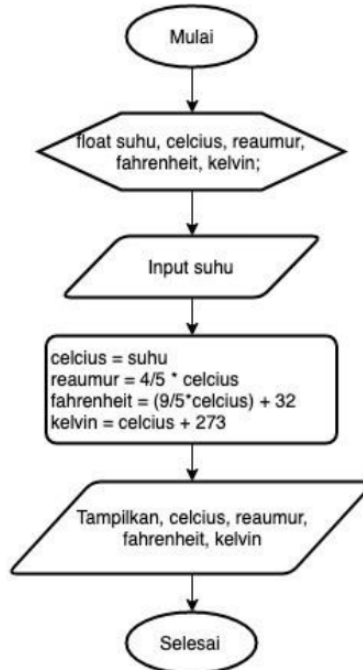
Mulai

float suhu, celcius, reaumur, fahrenheit, kelvin;

Input suhu

celcius = suhu
reaumur = 4/5 * celcius
fahrenheit = (9/5*celcius) + 32
kelvin = celcius + 273

Tampilkan, celcius, reaumur, fahrenheit, kelvin

Selesai